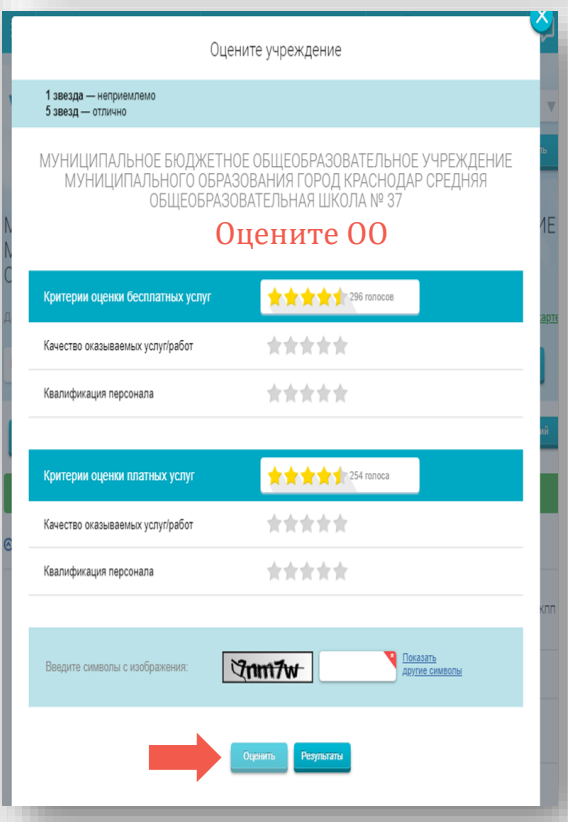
X

Оцените учреждение

1 звезда — неприемлемо
5 звезд — отлично

МУНИЦИПАЛЬНОЕ БЮДЖЕТНОЕ ОБЩЕОБРАЗОВАТЕЛЬНОЕ УЧРЕЖДЕНИЕ МУНИЦИПАЛЬНОГО ОБРАЗОВАНИЯ ГОРОД КРАСНОДАР СРЕДНЯЯ ОБЩЕОБРАЗОВАТЕЛЬНАЯ ШКОЛА № 37

Оцените ОО

Критерии оценки бесплатных услуг 296 голосов

Качество оказываемых услуг/работ

Квалификация персонала

Критерии оценки платных услуг 254 голоса

Качество оказываемых услуг/работ

Квалификация персонала

Введите символы с изображения: 9nm7w Показать другие символы

Оценить Результаты